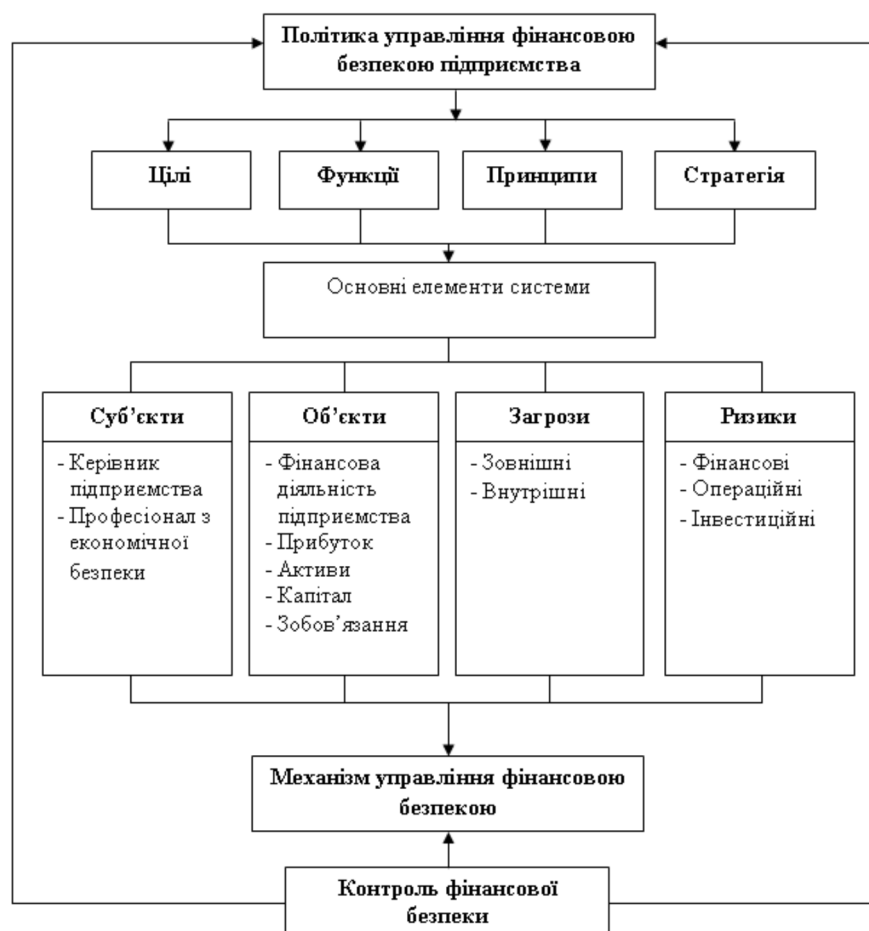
Політика управління фінансовою безпекою підприємства

Цілі

Функції

Принципи

Стратегія

Основні елементи системи

Суб'єкти

- Керівник підприємства
- Професіонал з економічної безпеки

Об'єкти

- Фінансова діяльність підприємства
- Прибуток
- Активи
- Капітал
- Зобов'язання

Загрози

- Зовнішні
- Внутрішні

Ризики

- Фінансові
- Операційні
- Інвестиційні

Механізм управління фінансовою безпекою

Контроль фінансової безпеки